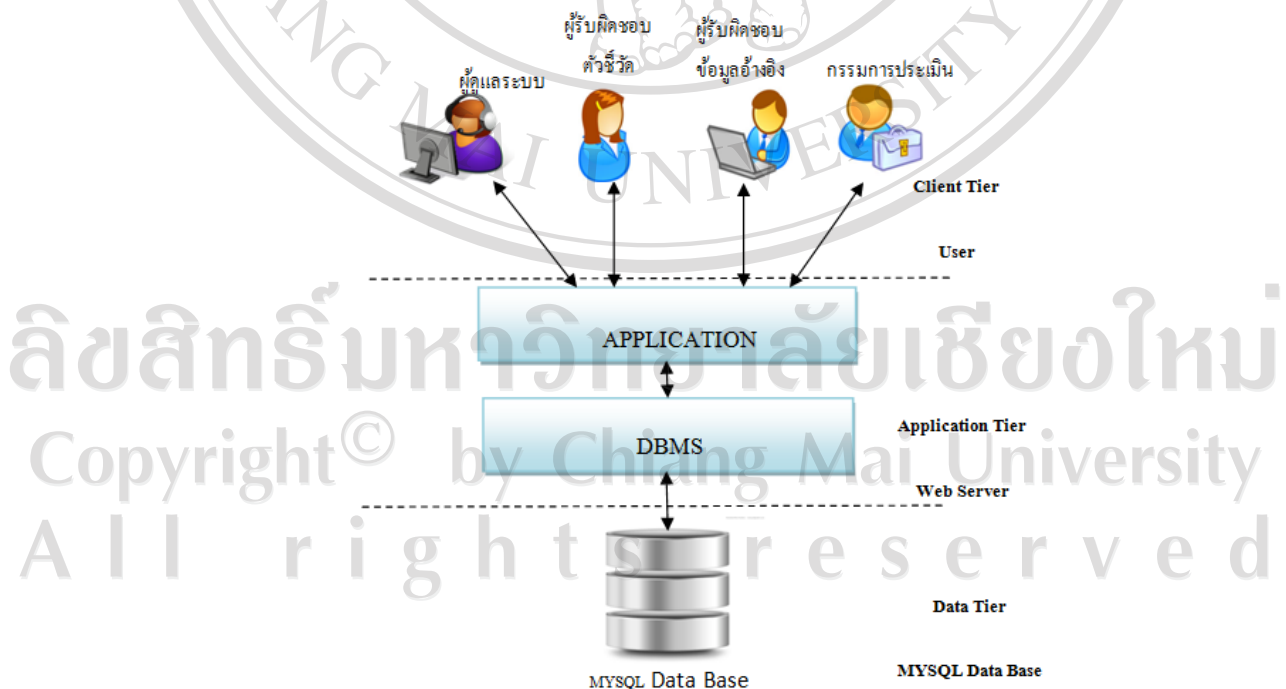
ผู้ดูแลระบบ

ผู้รับผิดชอบ ตัวชี้วัด

ผู้รับผิดชอบ ข้อมูลอ้างอิง

กรรมการประเมิน

Client Tier

User

APPLICATION

DBMS

Application Tier

Web Server

Data Tier

MYSQL Data Base

MYSQL Data Base

ลิขสิทธิ์มหาวิทยาลัยเชียงใหม่
Copyright© by Chiang Mai University
All rights reserved